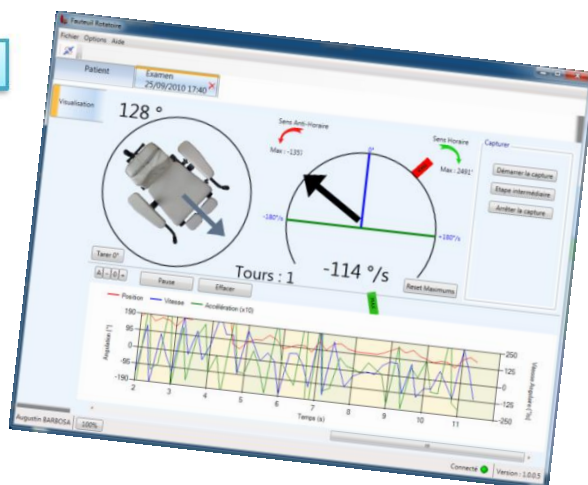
Fauteuil Rotatoire
Fichier Options Aide
Patient
Examen
25/09/2010 17:40
Visualisation
128 °
Sens Anti-Horaire
Max : -135°
Sens Horaire
Max : 249°
0°
-180°/s
+180°/s
Capturer
Démarrer la capture
Etape intermédiaire
Arrêter la capture
Tarer 0°
Pause
Effacer
Tours : 1
-114 °/s
Reset Maximums
Position
Vitesse
Accélération (x10)
190
95
0
-95
-190
Angulaire (°)
250
125
0
-125
-250
Vitesse Angulaire (°/s)
2
3
4
5
6
7
8
9
10
11
Temps (s)
Augustin BARBOSA
100%
Connecté
Version : 1.0.0.5